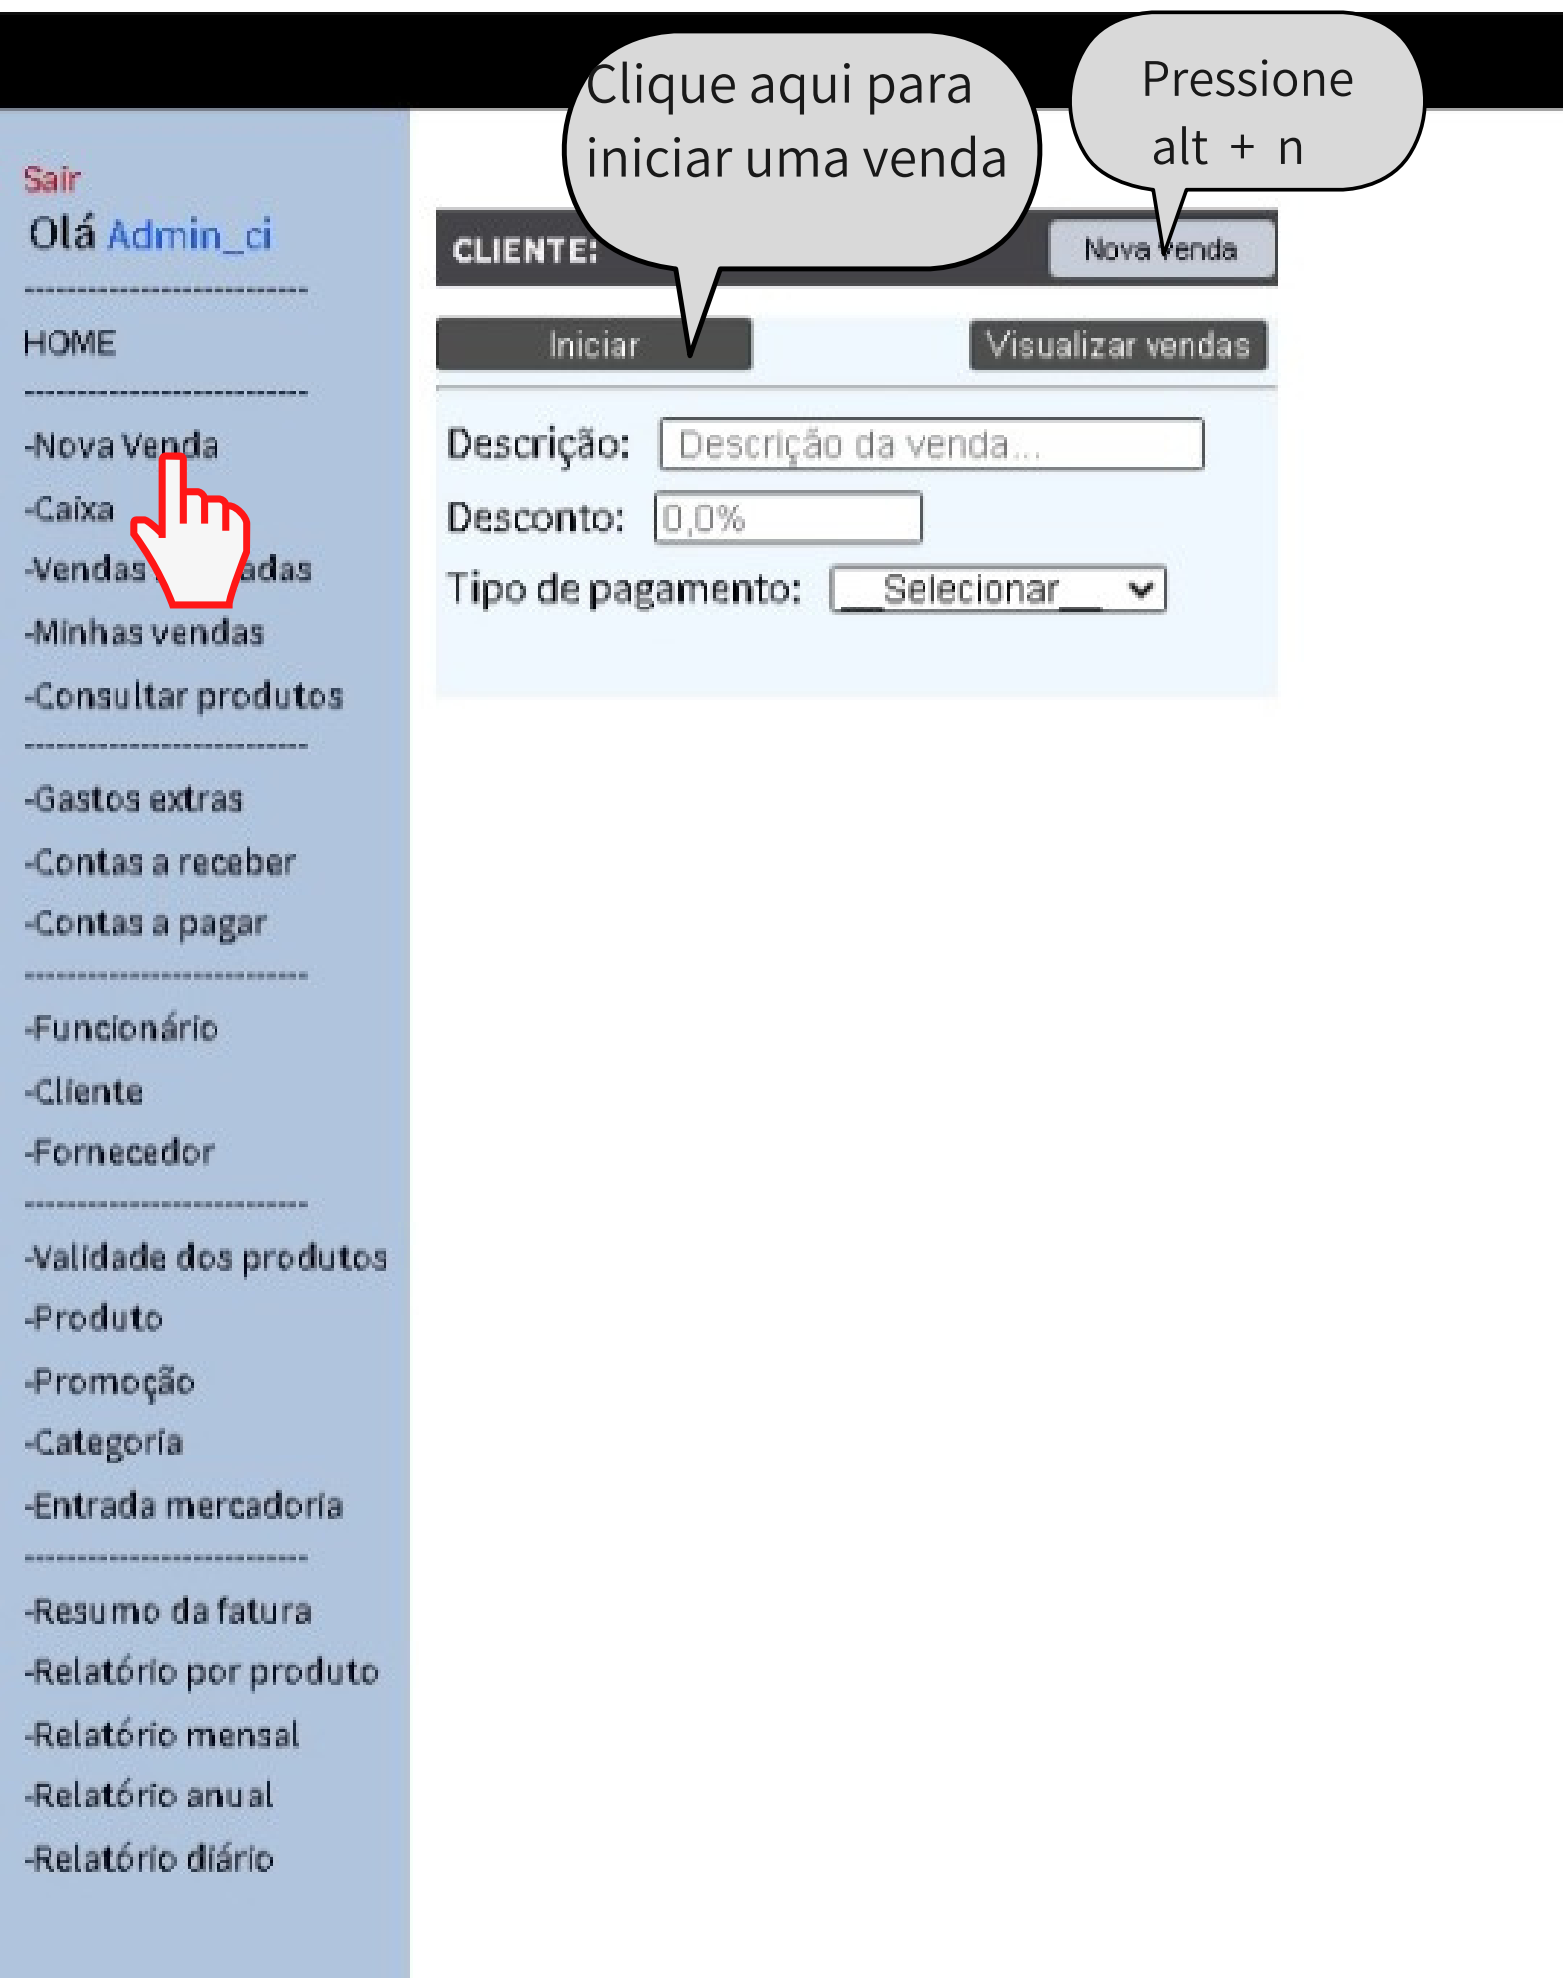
Clique aqui para iniciar uma venda

Pressione alt + n

Sair
Olá Admin_ci
---------------------------
HOME
---------------------------
-Nova Venda
-Caixa
-Vendas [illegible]adas
-Minhas vendas
-Consultar produtos
---------------------------
-Gastos extras
-Contas a receber
-Contas a pagar
---------------------------
-Funcionário
-Cliente
-Fornecedor
---------------------------
-Validade dos produtos
-Produto
-Promoção
-Categoria
-Entrada mercadoria
---------------------------
-Resumo da fatura
-Relatório por produto
-Relatório mensal
-Relatório anual
-Relatório diário

CLIENTE:
Nova venda
Iniciar
Visualizar vendas
Descrição: Descrição da venda...
Desconto: 0,0%
Tipo de pagamento: __Selecionar__